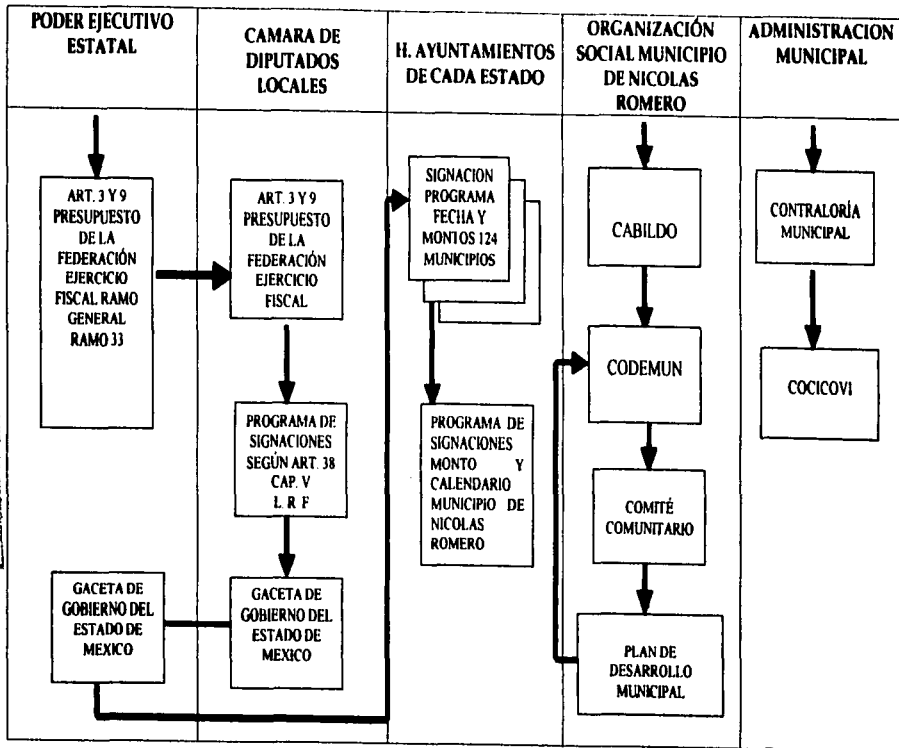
PODER EJECUTIVO ESTATAL

ART. 3 Y 9 PRESUPUESTO DE LA FEDERACIÓN EJERCICIO FISCAL RAMO GENERAL RAMO 33

GACETA DE GOBIERNO DEL ESTADO DE MEXICO

CAMARA DE DIPUTADOS LOCALES

ART. 3 Y 9 PRESUPUESTO DE LA FEDERACIÓN EJERCICIO FISCAL

PROGRAMA DE SIGNACIONES SEGÚN ART. 38 CAP. V L R F

GACETA DE GOBIERNO DEL ESTADO DE MEXICO

H. AYUNTAMIENTOS DE CADA ESTADO

SIGNACION PROGRAMA FECHA Y MONTOS 124 MUNICIPIOS

PROGRAMA DE SIGNACIONES MONTO Y CALENDARIO MUNICIPIO DE NICOLAS ROMERO

ORGANIZACIÓN SOCIAL MUNICIPIO DE NICOLAS ROMERO

CABILDO

CODEMUN

COMITÉ COMUNITARIO

PLAN DE DESARROLLO MUNICIPAL

ADMINISTRACION MUNICIPAL

CONTRALORÍA MUNICIPAL

COCICOVI